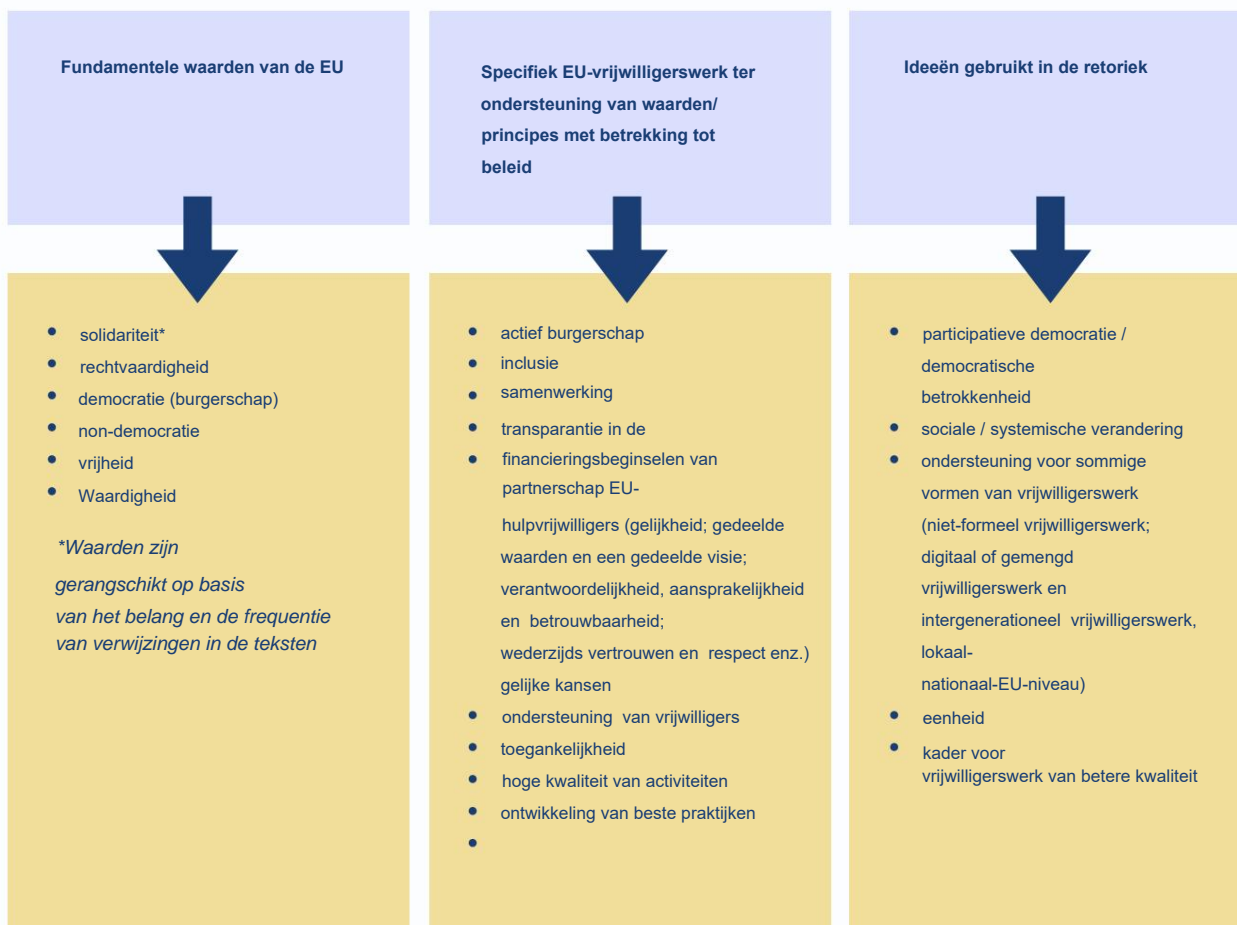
Fundamentele waarden van de EU

- solidariteit*
- rechtvaardigheid
- democratie (burgerschap)
- non-democratie
- vrijheid
- Waardigheid

*Waarden zijn gerangschikt op basis van het belang en de frequentie van verwijzingen in de teksten

Specifiek EU-vrijwilligerswerk ter ondersteuning van waarden/ principes met betrekking tot beleid

- actief burgerschap
- inclusie
- samenwerking
- transparantie in de
- financieringsbeginselen van partnerschap EU-hulpvrijwilligers (gelijkheid; gedeelde waarden en een gedeelde visie; verantwoordelijkheid, aansprakelijkheid en betrouwbaarheid; wederzijds vertrouwen en respect enz.) gelijke kansen
- ondersteuning van vrijwilligers
- toegankelijkheid
- hoge kwaliteit van activiteiten
- ontwikkeling van beste praktijken
-

Ideeën gebruikt in de retoriek

- participatieve democratie / democratische betrokkenheid
- sociale / systemische verandering
- ondersteuning voor sommige vormen van vrijwilligerswerk (niet-formeel vrijwilligerswerk; digitaal of gemengd vrijwilligerswerk en intergenerationeel vrijwilligerswerk, lokaal-nationaal-EU-niveau)
- eenheid
- kader voor vrijwilligerswerk van betere kwaliteit